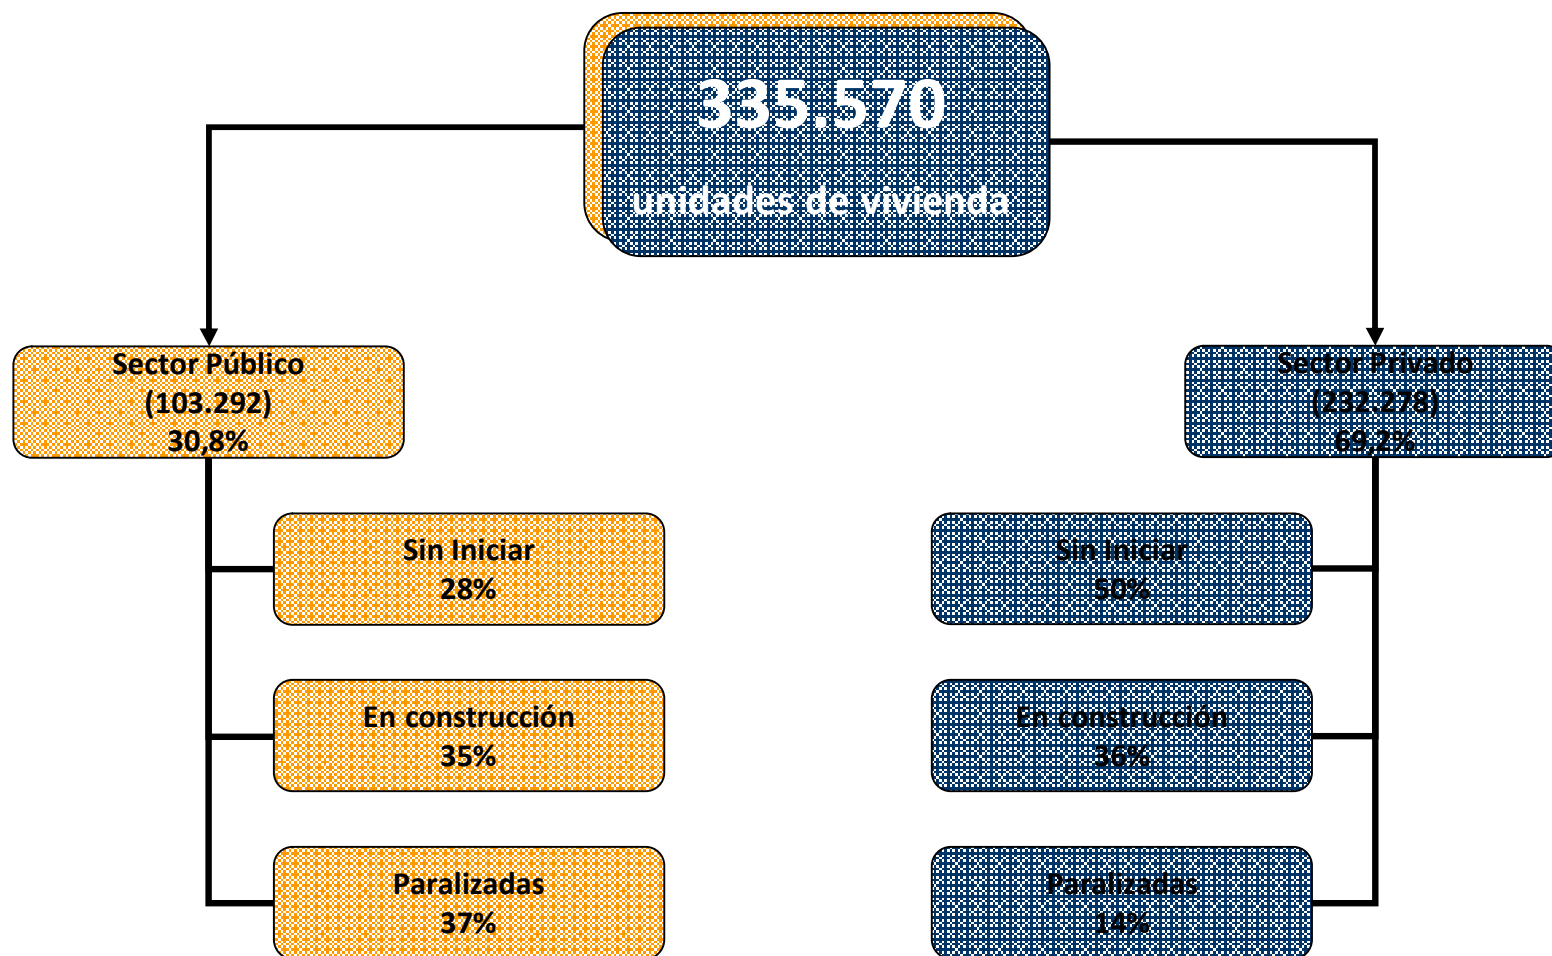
335.570
unidades de vivienda

Sector Público
(103.292)
30,8%

Sin Iniciar
28%

En construcción
35%

Paralizadas
37%

Sector Privado
(232.278)
69,2%

Sin Iniciar
50%

En construcción
36%

Paralizadas
14%